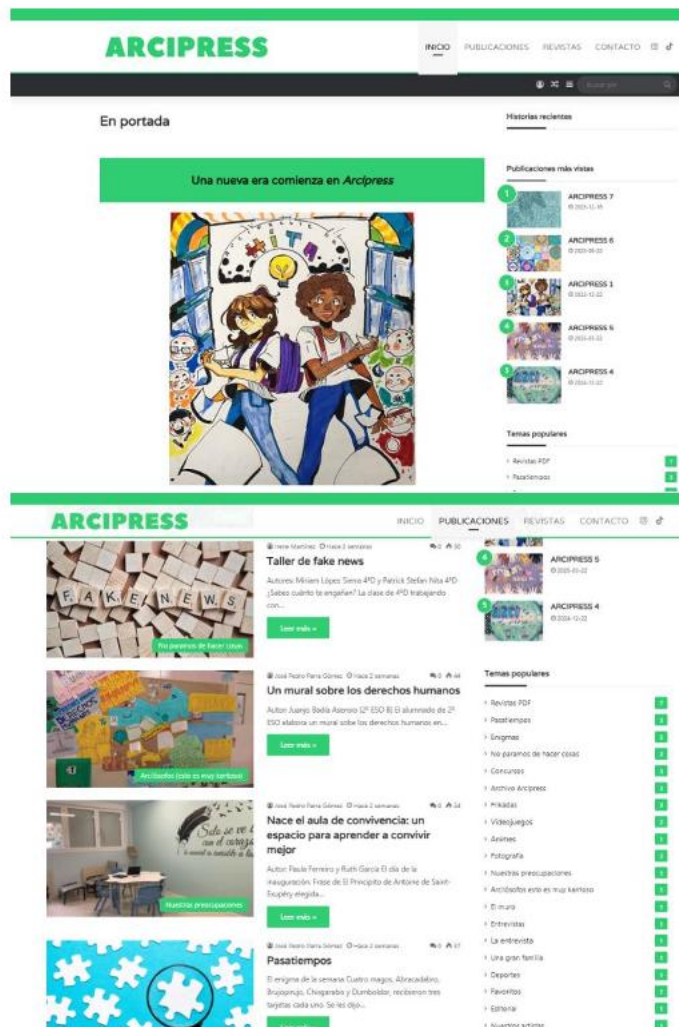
ARCIPRESS

INICIO PUBLICACIONES REVISTAS CONTACTO

Buscar

En portada

Historias recientes

Una nueva era comienza en *Arcipress*

Publicaciones más vistas

1 ARCIPRESS 7
2 ARCIPRESS 6
3 ARCIPRESS 1
4 ARCIPRESS 5
5 ARCIPRESS 4

Temas populares

Revistas PDF
Pasatiempos

ARCIPRESS

INICIO PUBLICACIONES REVISTAS CONTACTO

Irene Martínez · Hace 2 semanas

Taller de fake news

Autores: Miriam López Sierra 4ºD y Patrick Stefan Nita 4ºD ¿Sabes cuánto te engañan? La clase de 4ºD trabajando con...

Leer más »

No paramos de hacer cosas

José Pedro Parra Gómez · Hace 2 semanas

Un mural sobre los derechos humanos

Autor: Juanjo Badía Asensio 1ºESO B El alumnado de 2º ESO elabora un mural sobre los derechos humanos en...

Leer más »

Arciléfos (esto es muy kantoso)

José Pedro Parra Gómez · Hace 2 semanas

Nace el aula de convivencia: un espacio para aprender a convivir mejor

Autor: Paula Ferreiro y Ruth García El día de la inauguración. Frase de El Principito de Antoine de Saint-Exupéry elegida...

Leer más »

Nuestras preocupaciones

José Pedro Parra Gómez · Hace 2 semanas

Pasatiempos

El enigma de la semana Cuatro magos, Abracadabra, Brujopinjo, Chiqarabo y Dumboldor, recibieron tres tarjetas cada uno. Se les dijo...

4 ARCIPRESS 5
5 ARCIPRESS 4

Temas populares

Revistas PDF
Pasatiempos
Enigmas
No paramos de hacer cosas
Concursos
Archivo Arcipress
Frikadas
Videojuegos
Animes
Fotografía
Nuestras preocupaciones
Arciléfos esto es muy kantoso
El muro
Entrevistas
La entrevista
Una gran familia
Deportes
Favoritos
Editorial
Nuestros artistas